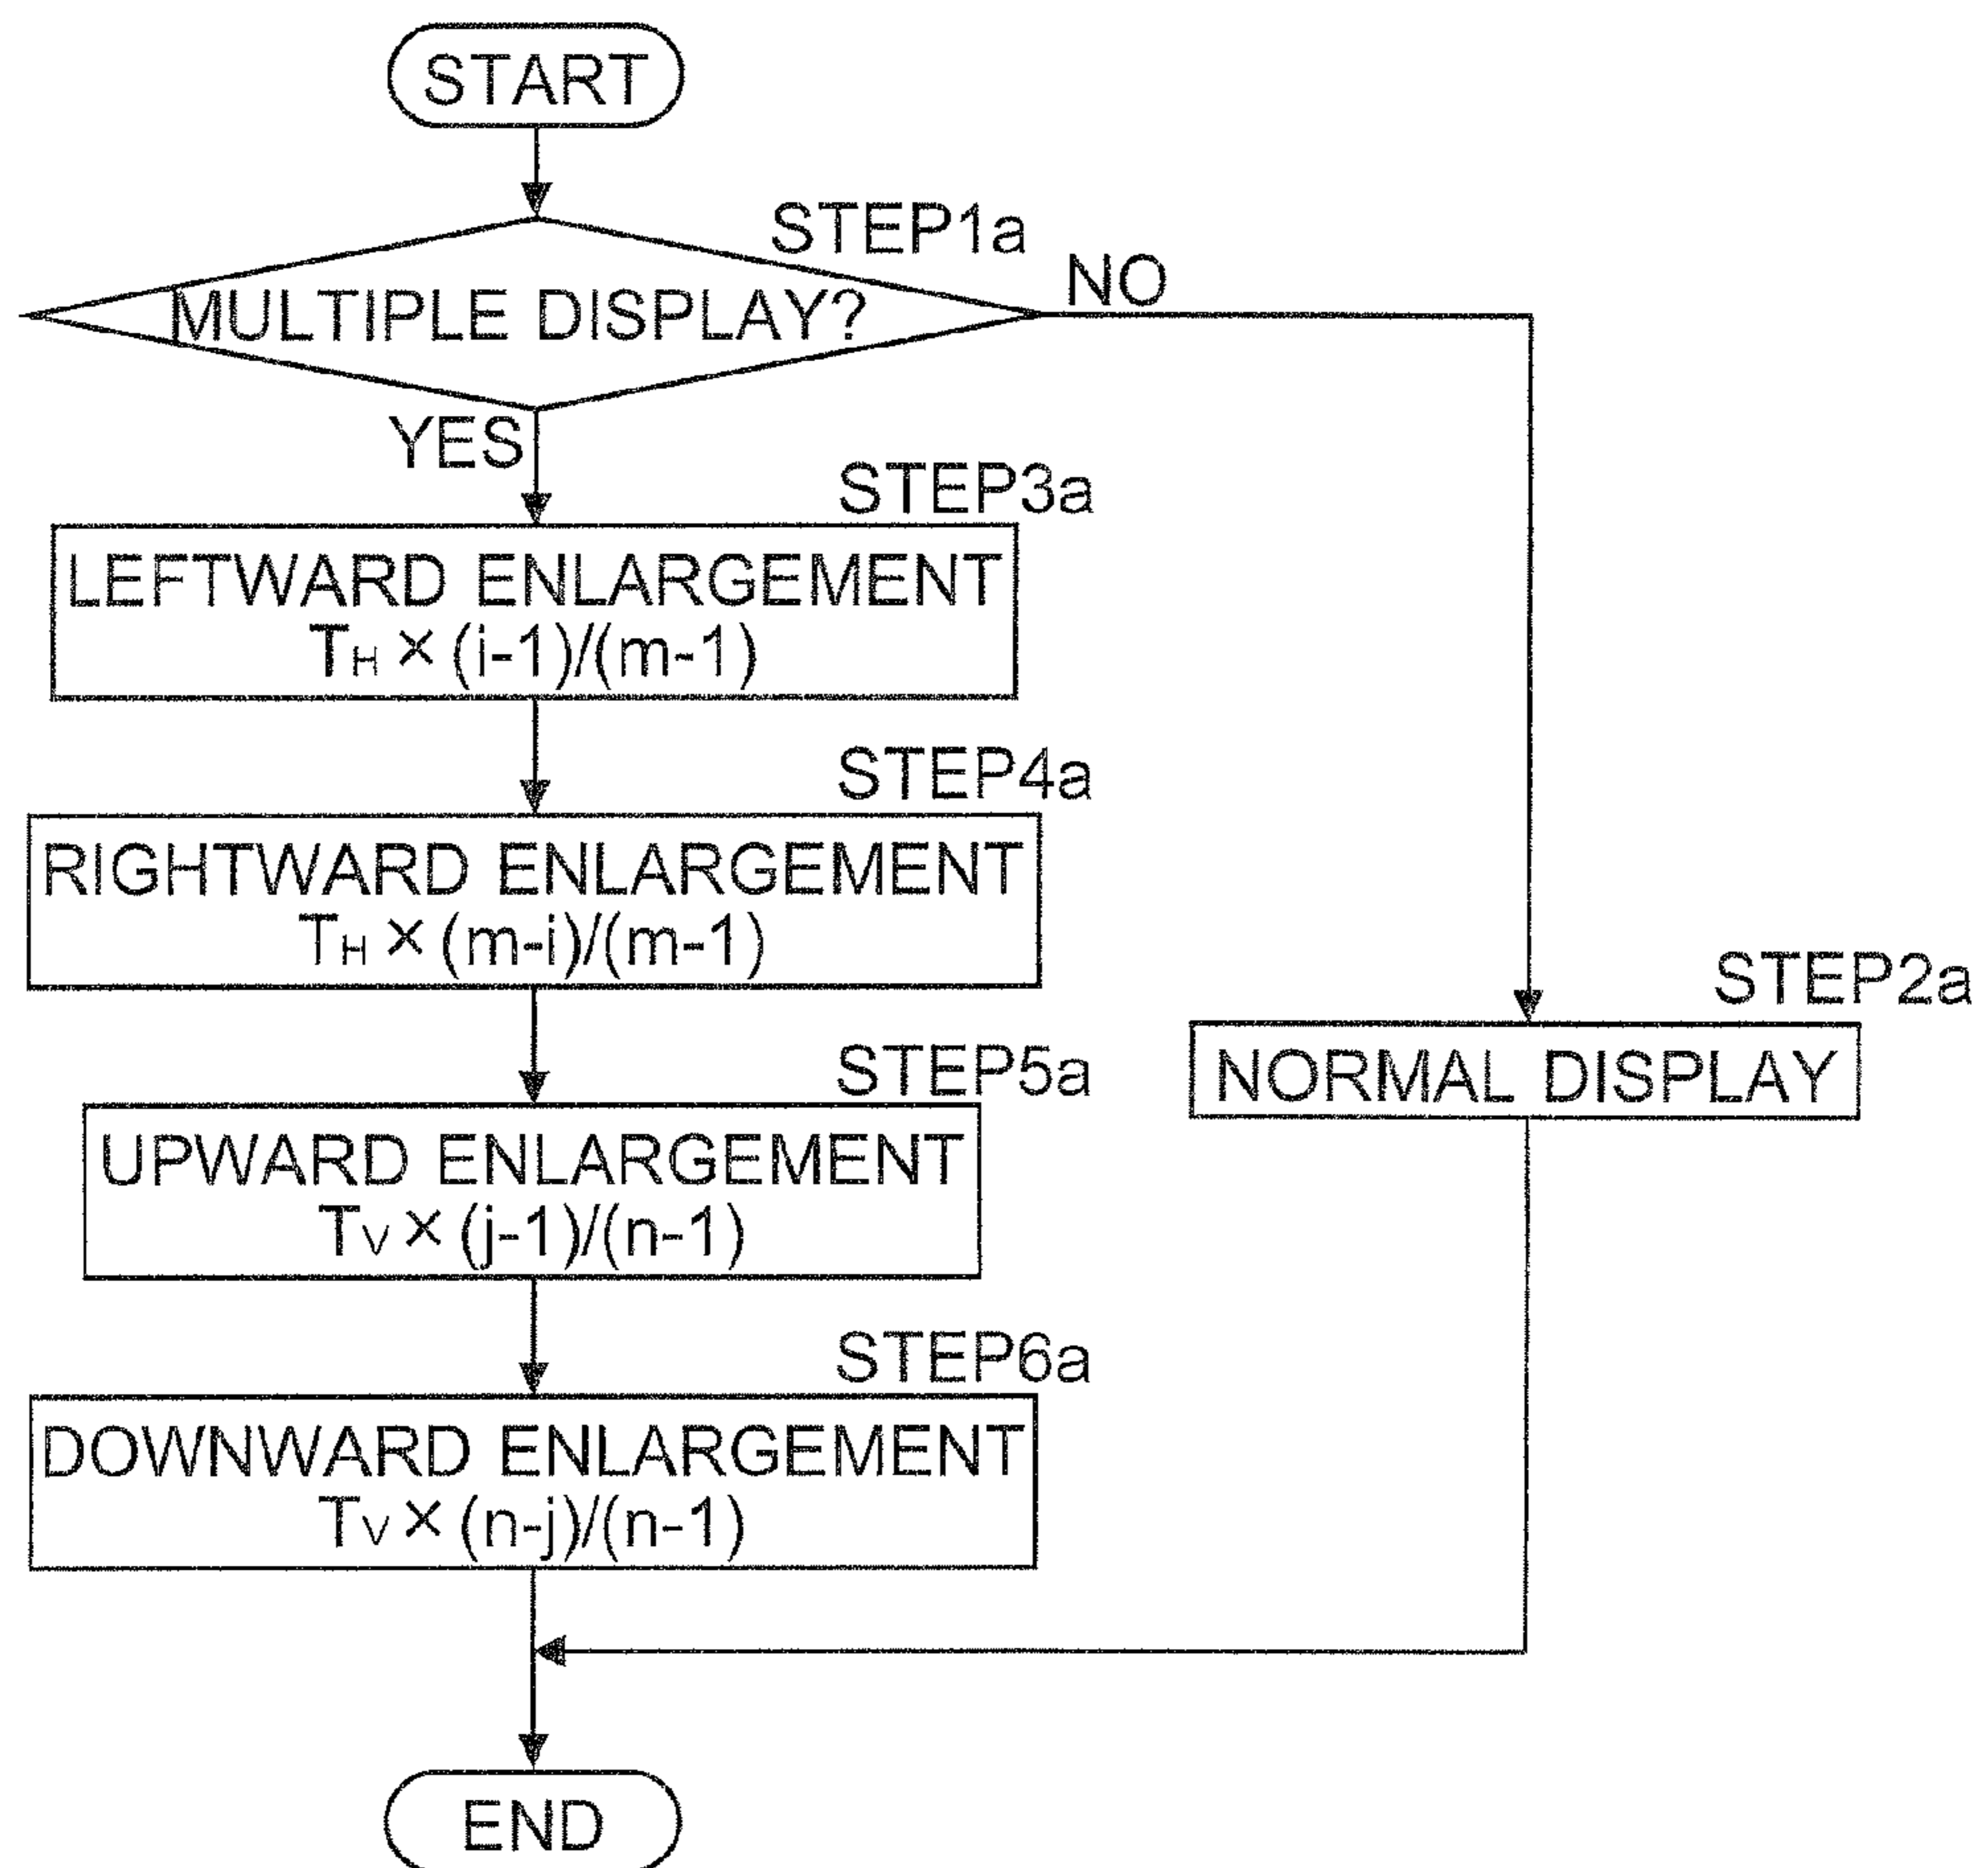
START

STEP1a

MULTIPLE DISPLAY?

NO

YES

STEP3a

LEFTWARD ENLARGEMENT
$T_H \times (i-1)/(m-1)$

STEP4a

RIGHTWARD ENLARGEMENT
$T_H \times (m-i)/(m-1)$

STEP5a

UPWARD ENLARGEMENT
$T_V \times (j-1)/(n-1)$

STEP6a

DOWNWARD ENLARGEMENT
$T_V \times (n-j)/(n-1)$

STEP2a

NORMAL DISPLAY

END